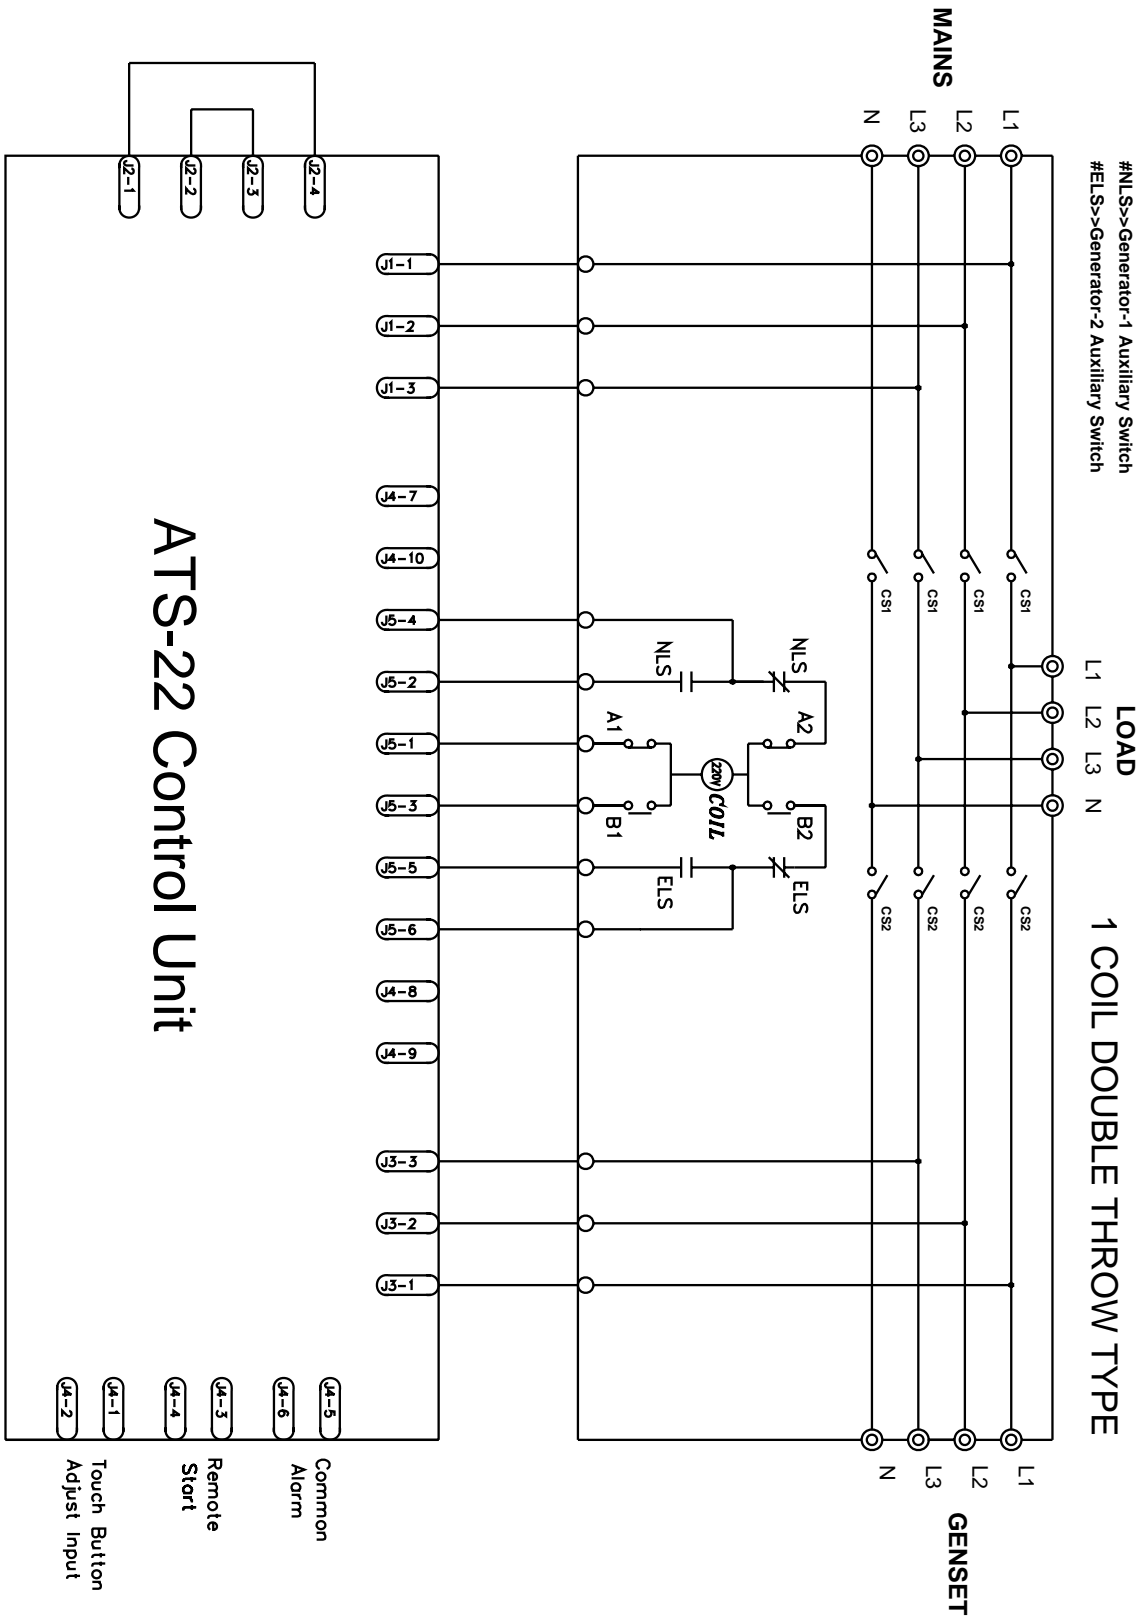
#NLS>>Generator-1 Auxiliary Switch
#ELS>>Generator-2 Auxiliary Switch

MAINS
L1
L2
L3
N

LOAD
L1 L2 L3 N

1 COIL DOUBLE THROW TYPE

GENSET
L1
L2
L3
N

CS1 CS1 CS1 CS1
CS2 CS2 CS2 CS2

NLS
NLS
A1
A2
220V COIL
B1
B2
ELS
ELS

ATS-22 Control Unit

J2-1
J2-2
J2-3
J2-4

J1-1
J1-2
J1-3
J4-7
J4-10
J5-4
J5-2
J5-1
J5-3
J5-5
J5-6
J4-8
J4-9
J3-3
J3-2
J3-1

J4-2
J4-1
J4-4
J4-3
J4-6
J4-5

Touch Button Adjust Input
Remote Start
Common Alarm